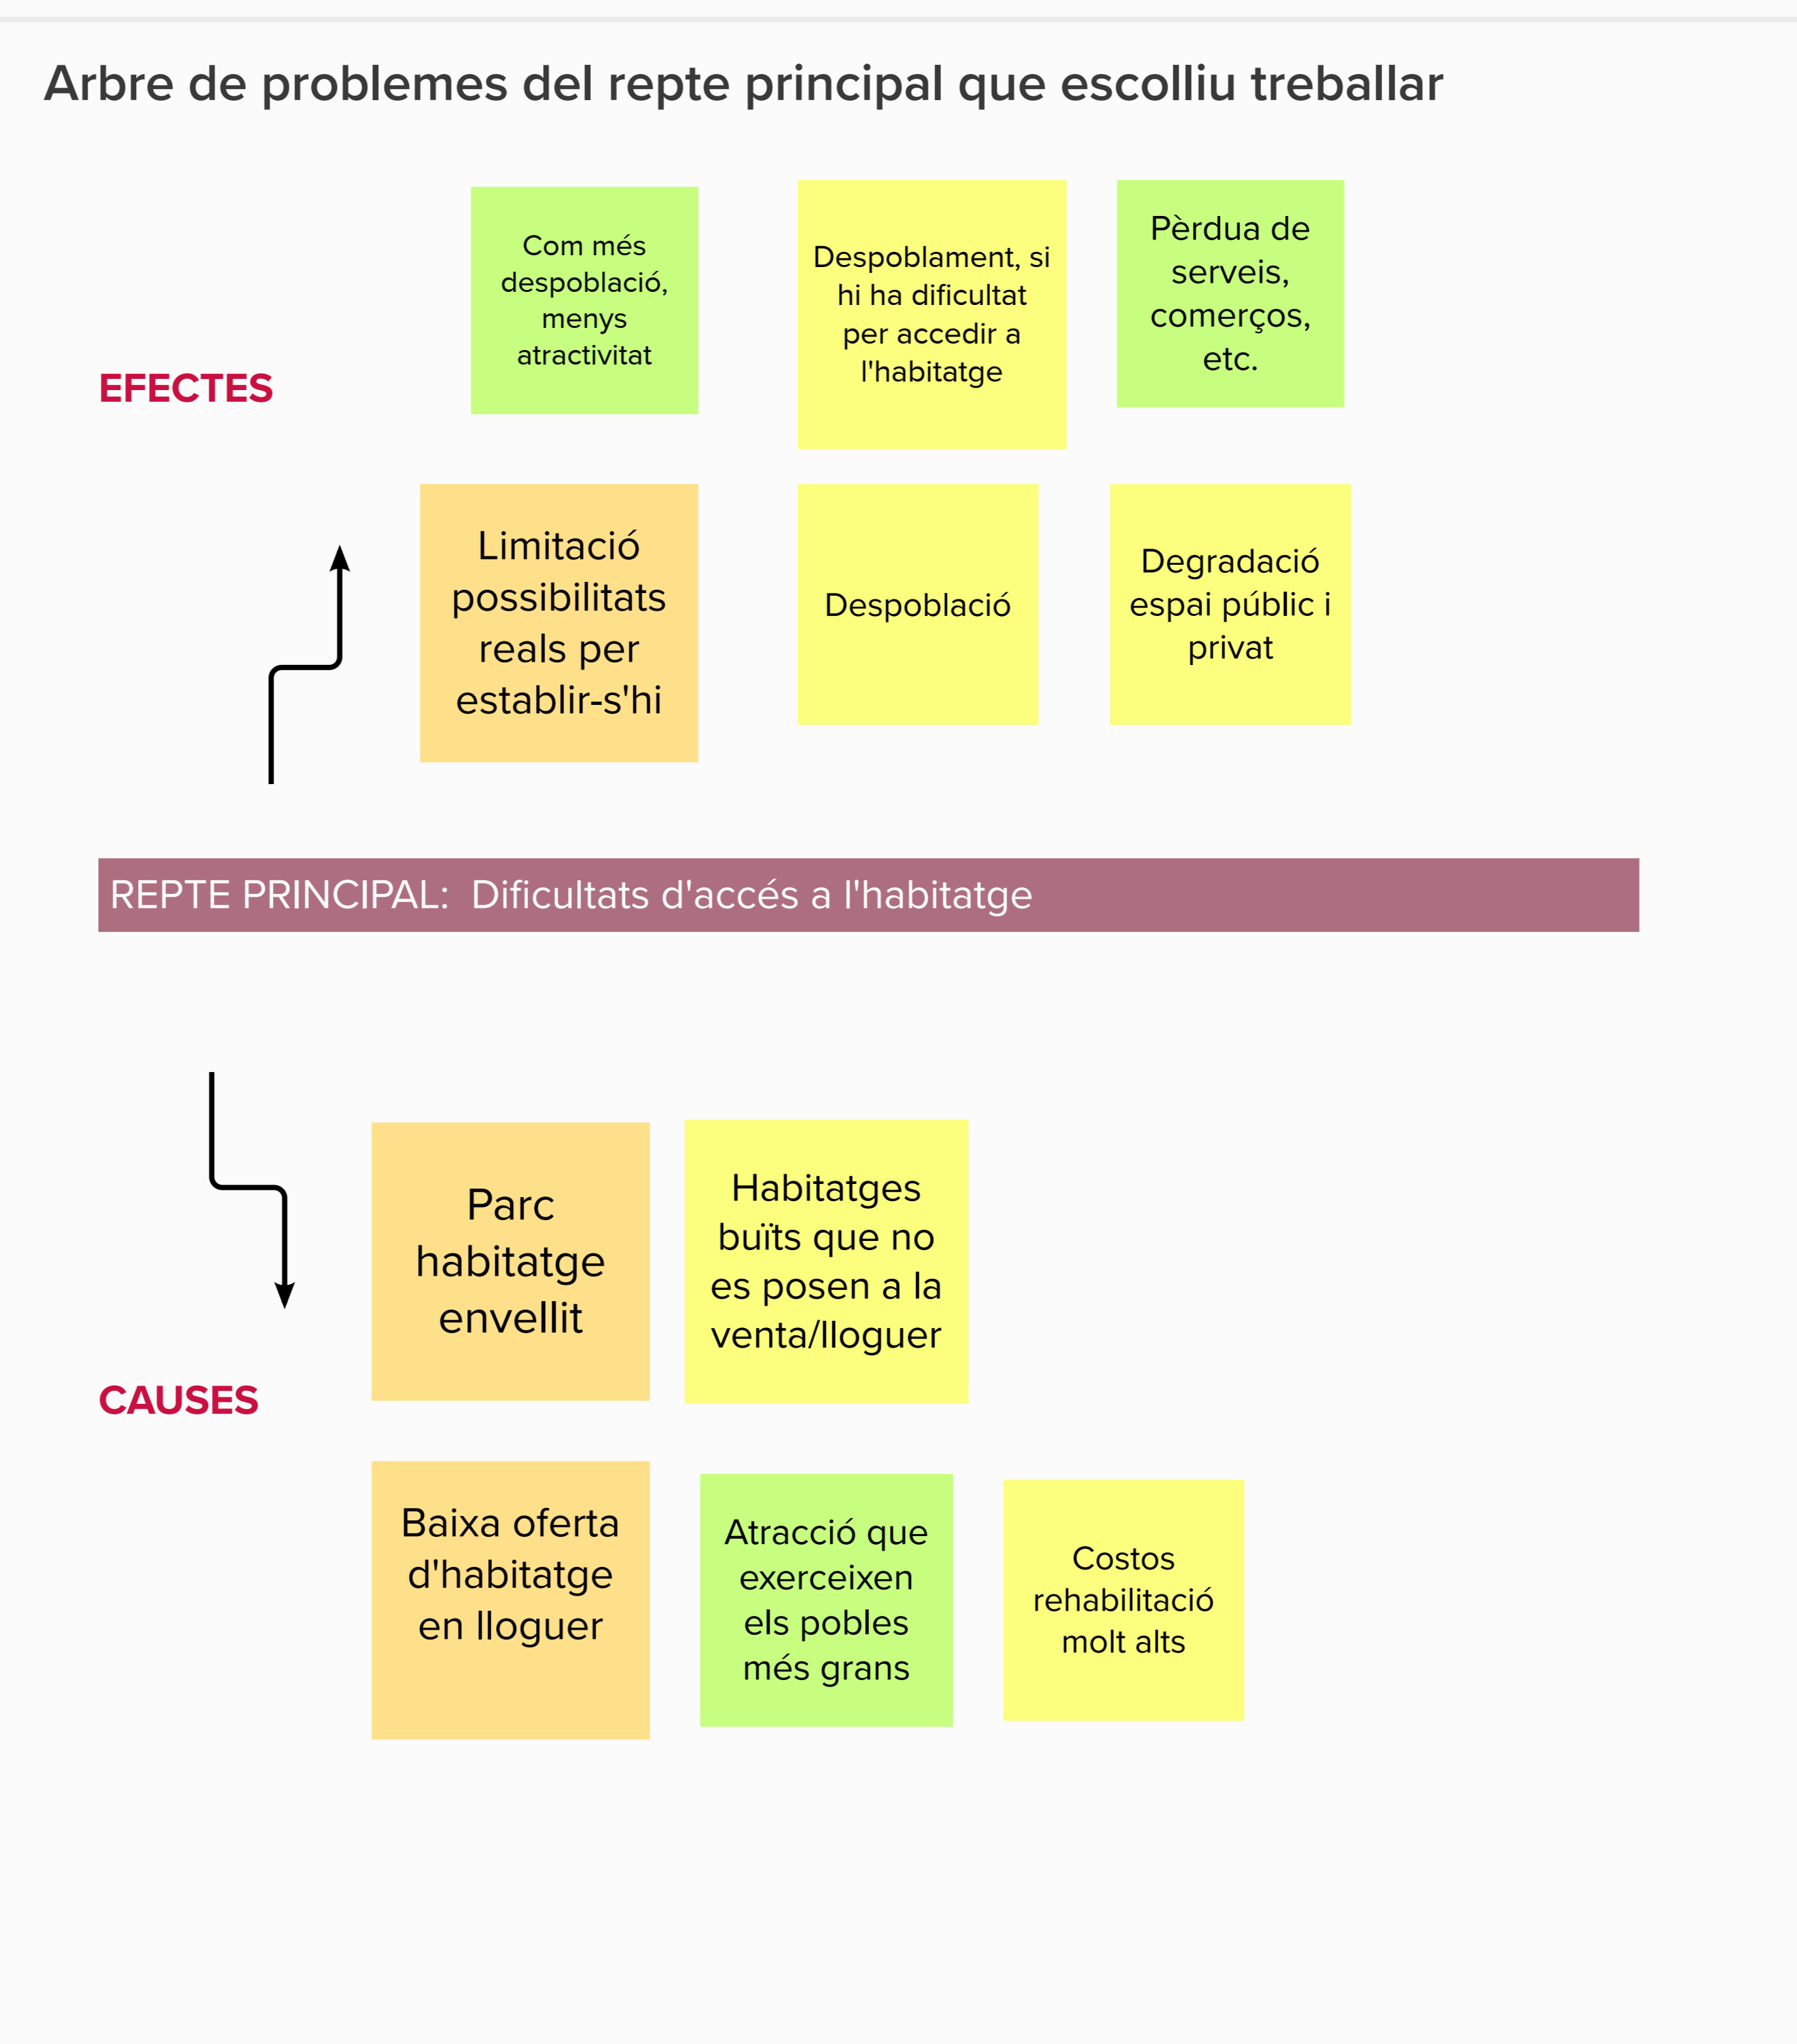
Arbre de problemes del repte principal que escolliu treballar

EFECTES

Com més despoblació, menys atractivitat

Despoblament, si hi ha dificultat per accedir a l'habitatge

Pèrdua de serveis, comerços, etc.

Limitació possibilitats reals per establir-s'hi

Despoblació

Degradació espai públic i privat

REPTE PRINCIPAL: Dificultats d'accés a l'habitatge

CAUSES

Parc habitatge envellit

Habitatges buïts que no es posen a la venta/lloguer

Baixa oferta d'habitatge en lloguer

Atracció que exerceixen els pobles més grans

Costos rehabilitació molt alts